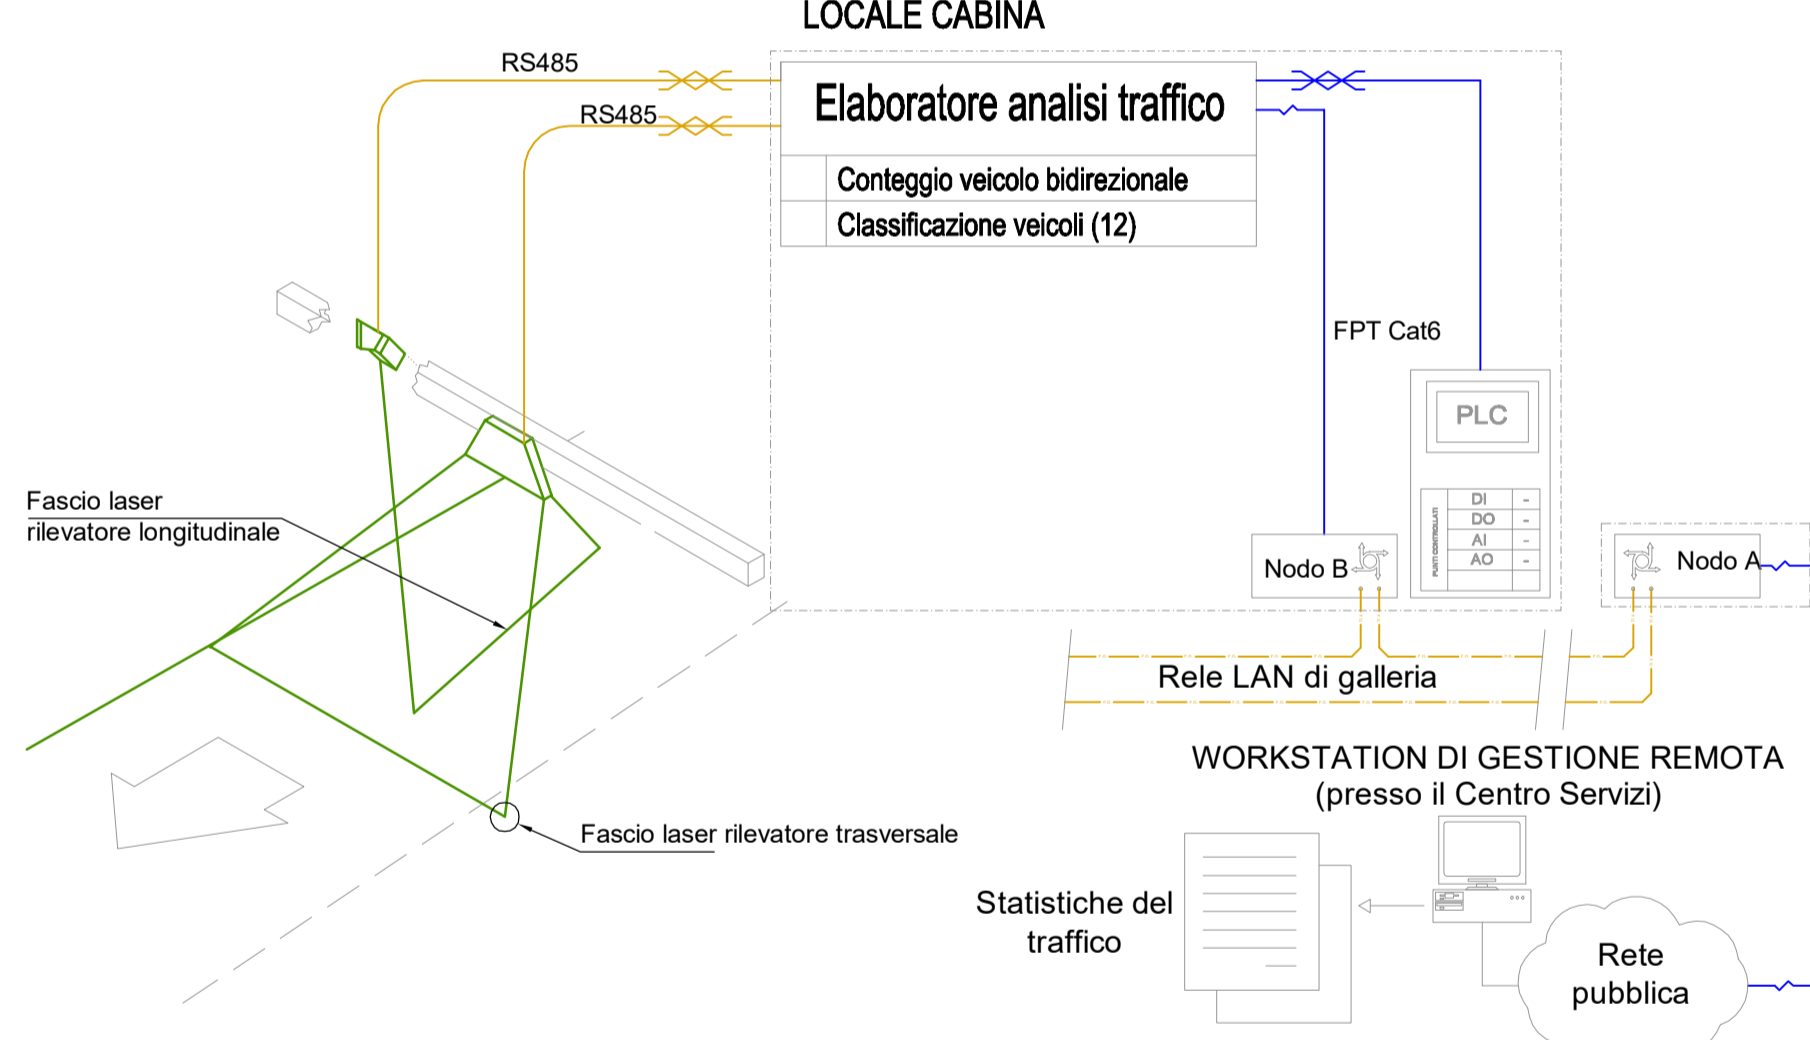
LOCALE CABINA

RS485

RS485

Elaboratore analisi traffico

| | Conteggio veicolo bidirezionale |
|---|---|
| | Classificazione veicoli (12) |

FPT Cat6

PLC

PUNTI CONTROLLATI

| DI | - |
|---|---|
| DO | - |
| AI | - |
| AO | - |

Nodo B

Nodo A

Rele LAN di galleria

Fascio laser rilevatore longitudinale

Fascio laser rilevatore trasversale

WORKSTATION DI GESTIONE REMOTA (presso il Centro Servizi)

Statistiche del traffico

Rete pubblica